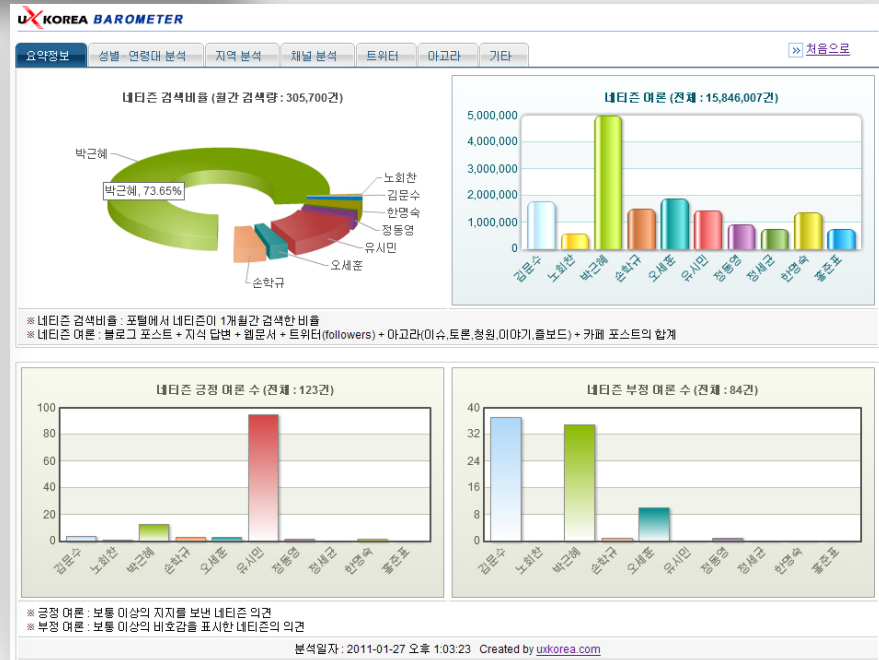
UXKOREA BAROMETER

요약정보 | 성별 · 연령대 분석 | 지역 분석 | 채널 분석 | 트위터 | 아고라 | 기타

» 처음으로

네티즌 검색비율 (월간 검색량 : 305,700건)

박근혜
박근혜, 73.65%
노회찬
김문수
한명숙
정동영
유시민
오세훈
손학규

네티즌 여론 (전체 : 15,846,007건)

5,000,000
4,000,000
3,000,000
2,000,000
1,000,000
0

김문수 노회찬 박근혜 손학규 오세훈 유시민 정동영 정세균 한명숙 홍준표

※ 네티즌 검색비율 : 포털에서 네티즌이 1개월간 검색한 비율
※ 네티즌 여론 : 블로그 포스트 + 지식 답변 + 웹문서 + 트위터(followers) + 아고라(이슈,토론,청원,이야기,즐보드) + 카페 포스트의 합계

네티즌 긍정 여론 수 (전체 : 123건)

100
80
60
40
20
0

김문수 노회찬 박근혜 손학규 오세훈 유시민 정동영 정세균 한명숙 홍준표

네티즌 부정 여론 수 (전체 : 84건)

40
32
24
16
8
0

김문수 노회찬 박근혜 손학규 오세훈 유시민 정동영 정세균 한명숙 홍준표

※ 긍정 여론 : 보통 이상의 지지를 보낸 네티즌 의견
※ 부정 여론 : 보통 이상의 비호감을 표시한 네티즌의 의견

분석일자 : 2011-01-27 오후 1:03:23 Created by uxkorea.com